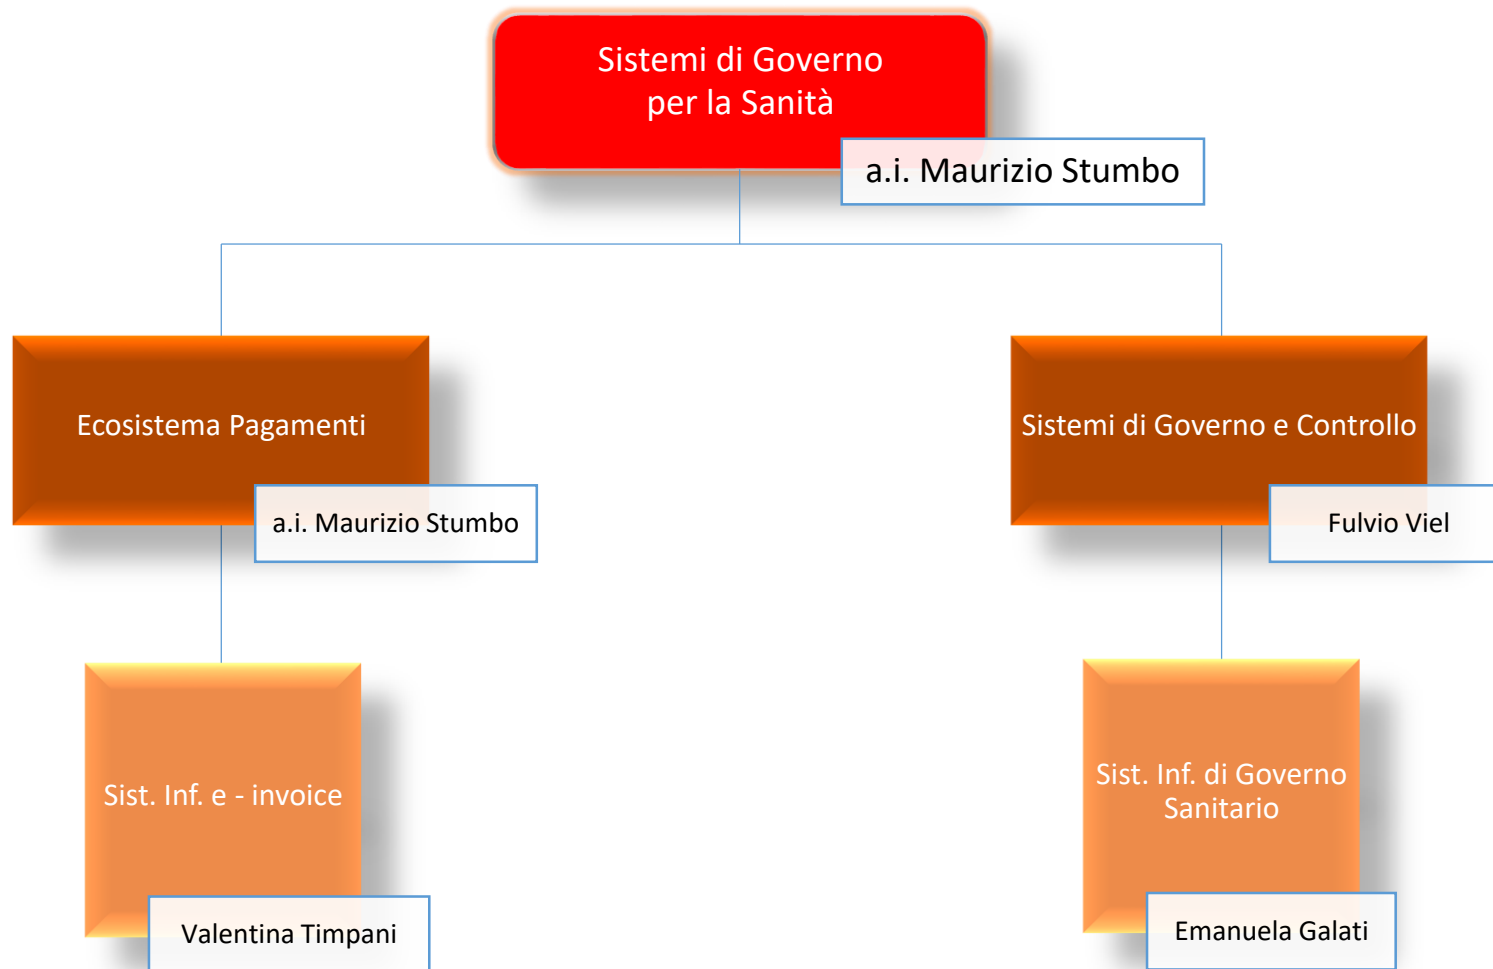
Sistemi di Governo per la Sanità

a.i. Maurizio Stumbo

Ecosistema Pagamenti

a.i. Maurizio Stumbo

Sistemi di Governo e Controllo

Fulvio Viel

Sist. Inf. e - invoice

Valentina Timpani

Sist. Inf. di Governo Sanitario

Emanuela Galati